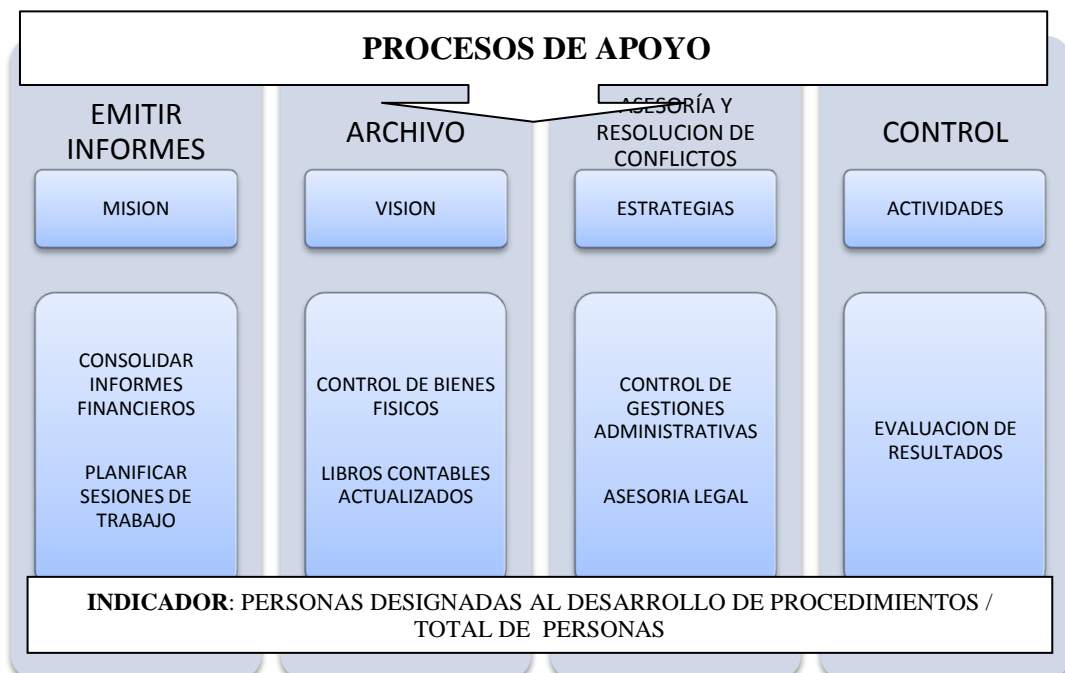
PROCESOS DE APOYO

EMITIR INFORMES

MISION

CONSOLIDAR INFORMES FINANCIEROS

PLANIFICAR SESIONES DE TRABAJO

ARCHIVO

VISION

CONTROL DE BIENES FISICOS

LIBROS CONTABLES ACTUALIZADOS

ASESORÍA Y RESOLUCION DE CONFLICTOS

ESTRATEGIAS

CONTROL DE GESTIONES ADMINISTRATIVAS

ASESORIA LEGAL

CONTROL

ACTIVIDADES

EVALUACION DE RESULTADOS

**INDICADOR**: PERSONAS DESIGNADAS AL DESARROLLO DE PROCEDIMIENTOS / TOTAL DE PERSONAS